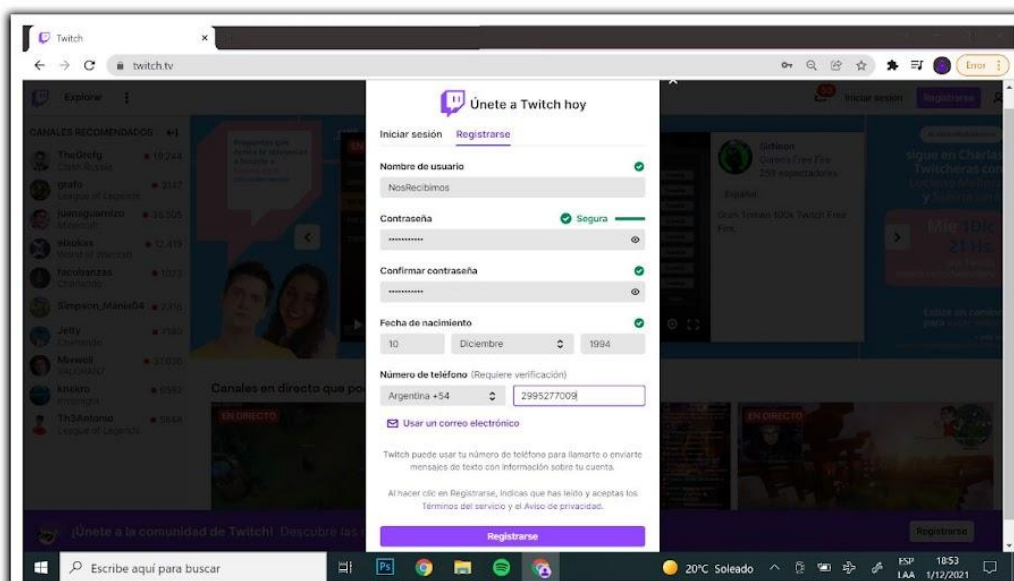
Twitch
twitch.tv
Error
Explorar
Iniciar sesión
Registrarse
CANALES RECOMENDADOS
TheGrefg
grafo
League of Legends
juansguarnizo
Minecraft
elbokas
World of Warcraft
Simpson_Maniac04
Jelty
Charlando
Mxwell
VALORANT
knekro
Th3Antonio
League of Legends
Canales en directo que po
EN DIRECTO
EN DIRECTO
¡Únete a la comunidad de Twitch! Descubre las
Registrarse

Únete a Twitch hoy
Iniciar sesión Registrarse
Nombre de usuario
NosRecibimos
Contraseña
Segura
••••••••••••
Confirmar contraseña
••••••••••••
Fecha de nacimiento
10 Diciembre 1994
Número de teléfono (Requiere verificación)
Argentina +54 2995277009
Usar un correo electrónico
Twitch puede usar tu número de teléfono para llamarte o enviarte mensajes de texto con información sobre tu cuenta.
Al hacer clic en Registrarse, indicas que has leído y aceptas los Términos del servicio y el Aviso de privacidad.
Registrarse

Escribe aquí para buscar
20°C Soleado
ESP LAA
18:53 1/12/2021